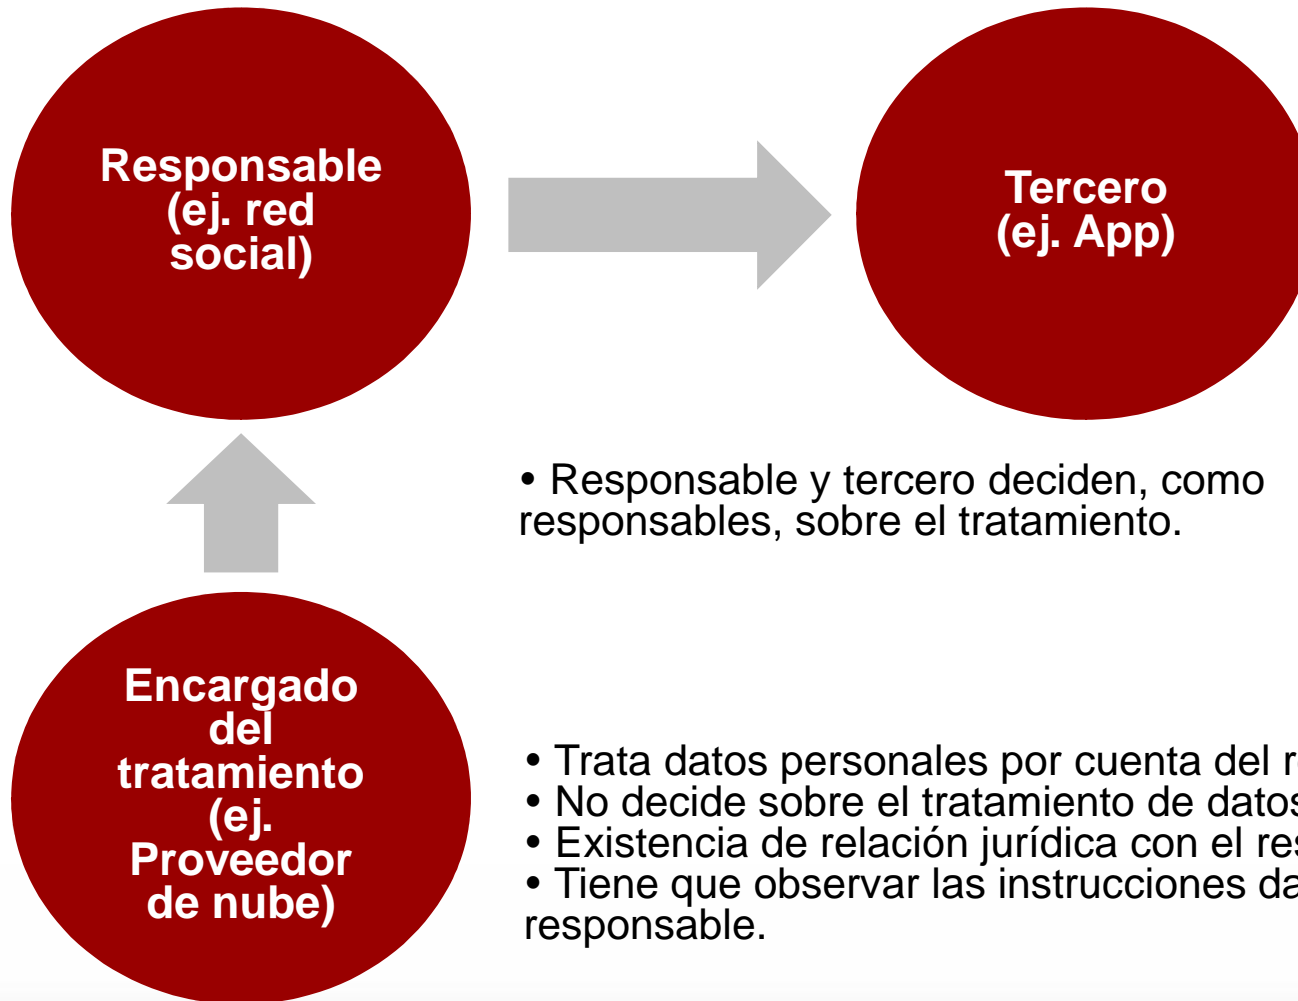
Responsable (ej. red social)

Tercero (ej. App)

• Responsable y tercero deciden, como responsables, sobre el tratamiento.

Encargado del tratamiento (ej. Proveedor de nube)

• Trata datos personales por cuenta del r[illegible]
• No decide sobre el tratamiento de datos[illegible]
• Existencia de relación jurídica con el res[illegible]
• Tiene que observar las instrucciones da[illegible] responsable.